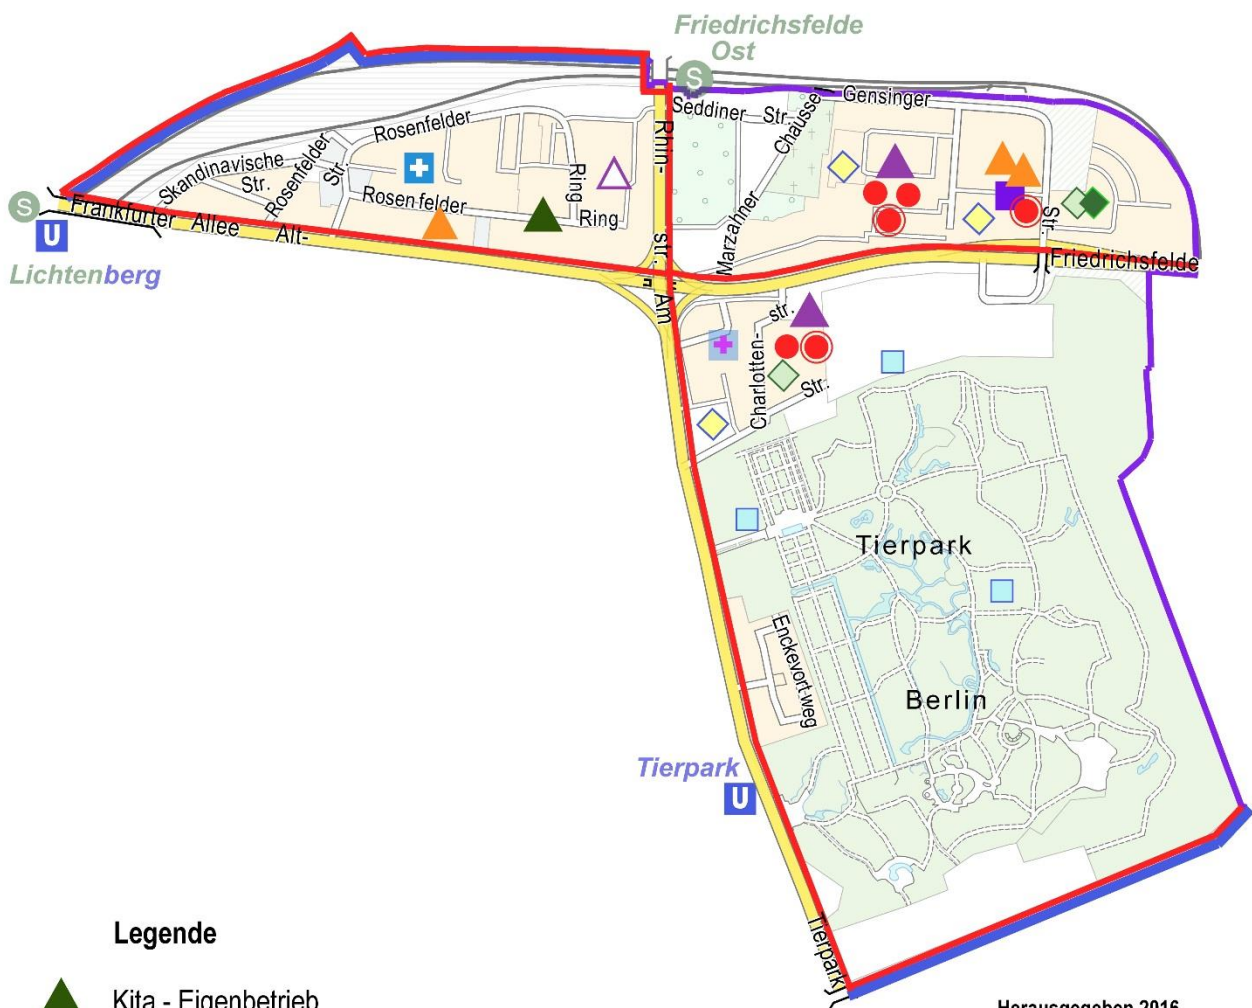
Friedrichsfelde Ost

S

Seddiner Str.

Gensinger

Chaussee

Rosenfelder

Skandinavische Str.

Rosenfelder Str.

Rosenfelder Ring

Ring

Rhin-str.

Marzahner

Str.

S

U

Frankfurter Allee

Alt-

Lichtenberg

Friedrichsfelde

Am

Charlotten-str.

Str.

Tierpark

Enckevortweg

Berlin

Tierpark

U

Tierpark

Legende

Kita - Eigenbetrieb

Herausgegeben 2016